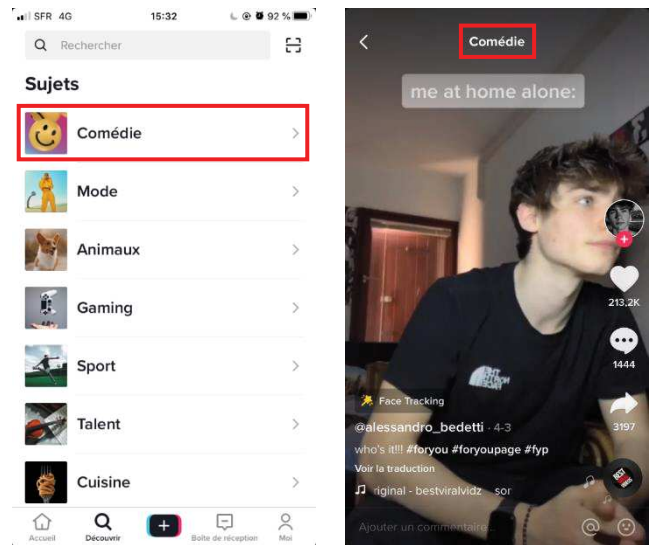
SFR 4G 15:32 92 %

Rechercher

Sujets

Comédie

Mode

Animaux

Gaming

Sport

Talent

Cuisine

Accueil Découvrir + Boîte de réception Moi

Comédie

me at home alone:

213,2K

1444

3197

Face Tracking

@alessandro_bedetti · 4-3

who's it!!! #foryou #foryoupage #fyp

Voir la traduction

riginal - bestviralvidz sor

Ajouter un commentaire...